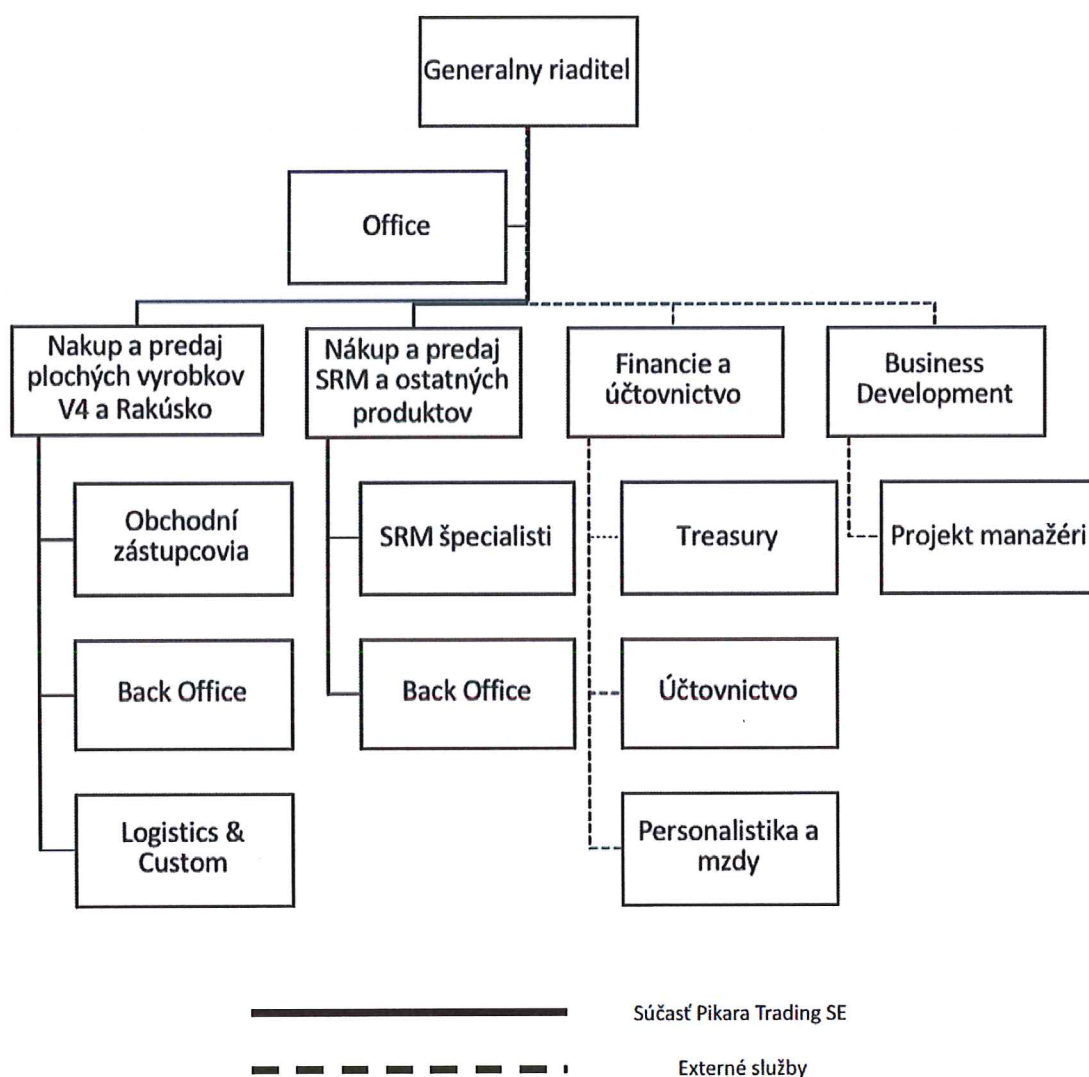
Generalny riaditel

Office

Nakup a predaj plochých vyrobkov V4 a Rakúsko

Nákup a predaj SRM a ostatných produktov

Financie a účtovnictvo

Business Development

Obchodní zástupcovia

SRM špecialisti

Treasury

Projekt manažéri

Back Office

Back Office

Účtovnictvo

Logistics & Custom

Personalistika a mzdy

Súčasť Pikara Trading SE

Externé služby